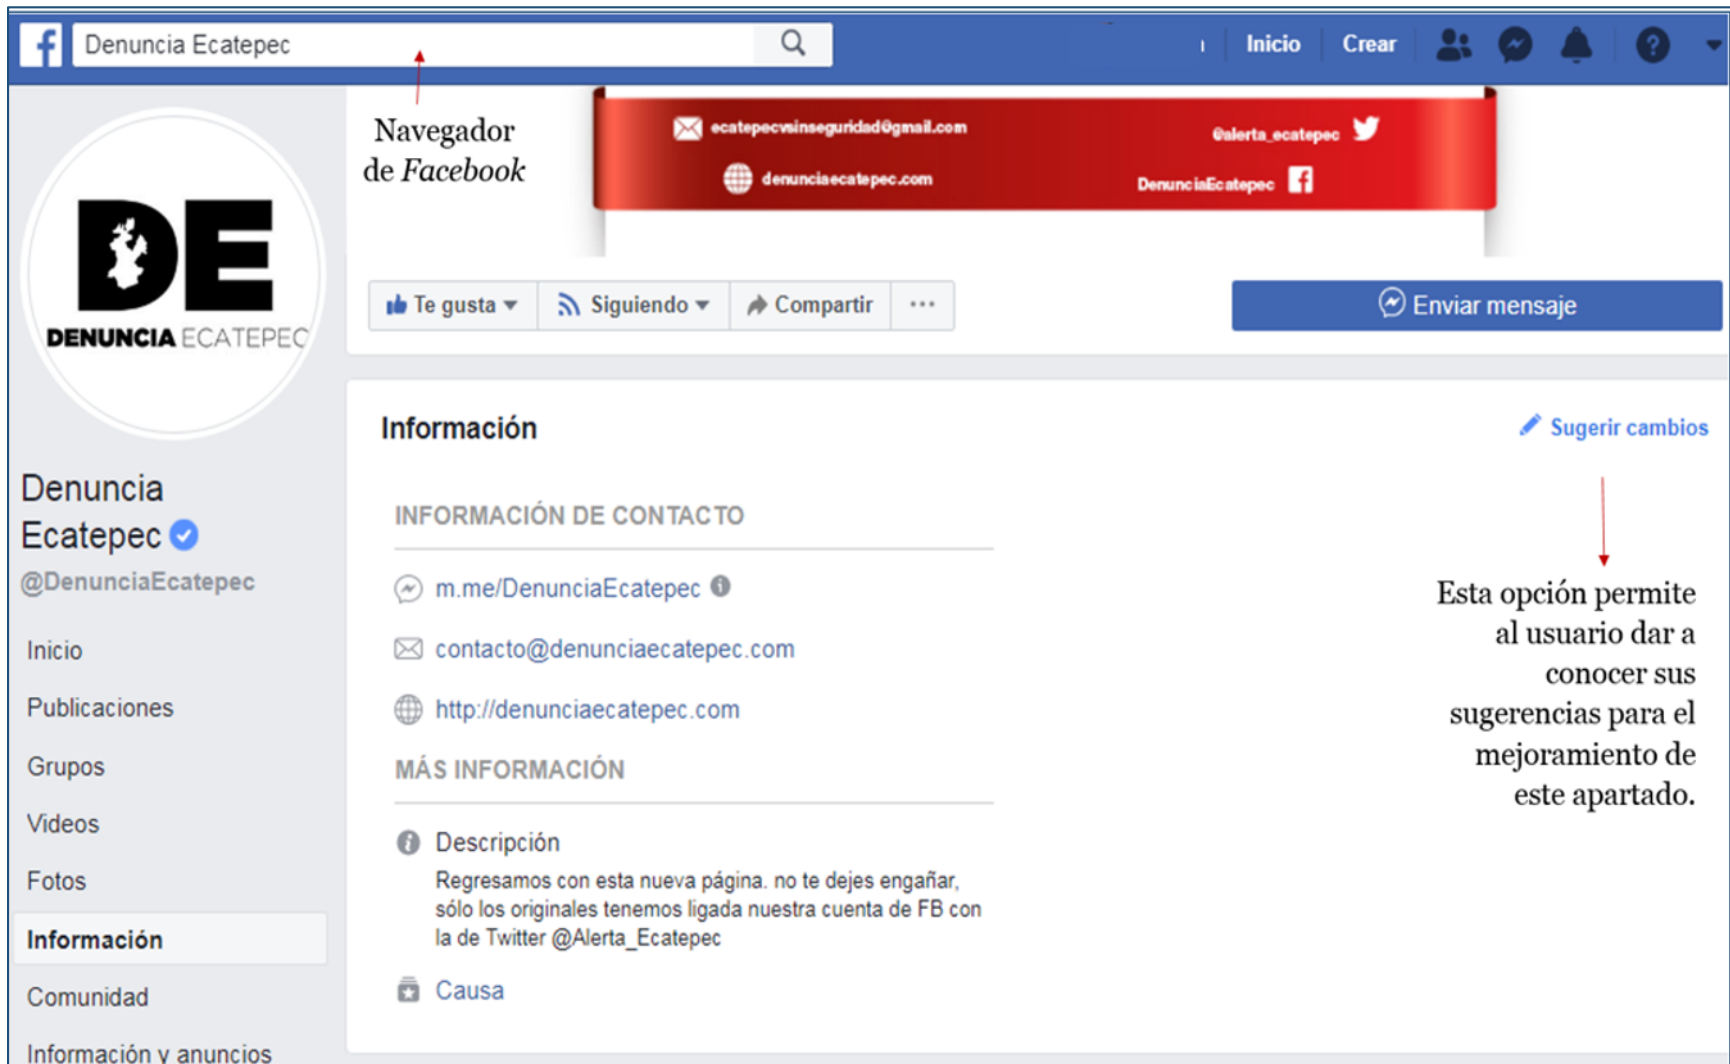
Denuncia Ecatepec

Inicio Crear

Navegador de *Facebook*

ecatepecvsinseguridad@gmail.com

@alerta_ecatepec

denunciaecatepec.com

DenunciaEcatepec

DE

DENUNCIA ECATEPEC

Te gusta Siguiendo Compartir ···

Enviar mensaje

Denuncia Ecatepec

@DenunciaEcatepec

Inicio

Publicaciones

Grupos

Videos

Fotos

Información

Comunidad

Información y anuncios

Información

Sugerir cambios

INFORMACIÓN DE CONTACTO

m.me/DenunciaEcatepec

contacto@denunciaecatepec.com

http://denunciaecatepec.com

MÁS INFORMACIÓN

Descripción

Regresamos con esta nueva página. no te dejes engañar, sólo los originales tenemos ligada nuestra cuenta de FB con la de Twitter @Alerta_Ecatepec

Causa

Esta opción permite al usuario dar a conocer sus sugerencias para el mejoramiento de este apartado.